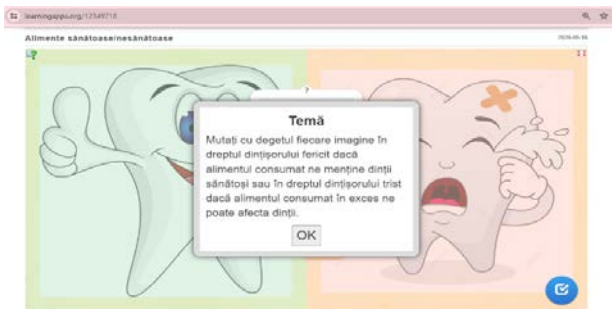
learningapps.org/12549718

Alimente sănătoase/nesănătoase

Temă

Mutați cu degetul fiecare imagine în dreptul dințișorului fericit dacă alimentul consumat ne menține dinții sănătoși sau în dreptul dințișorului trist dacă alimentul consumat în exces ne poate afecta dinții.

OK